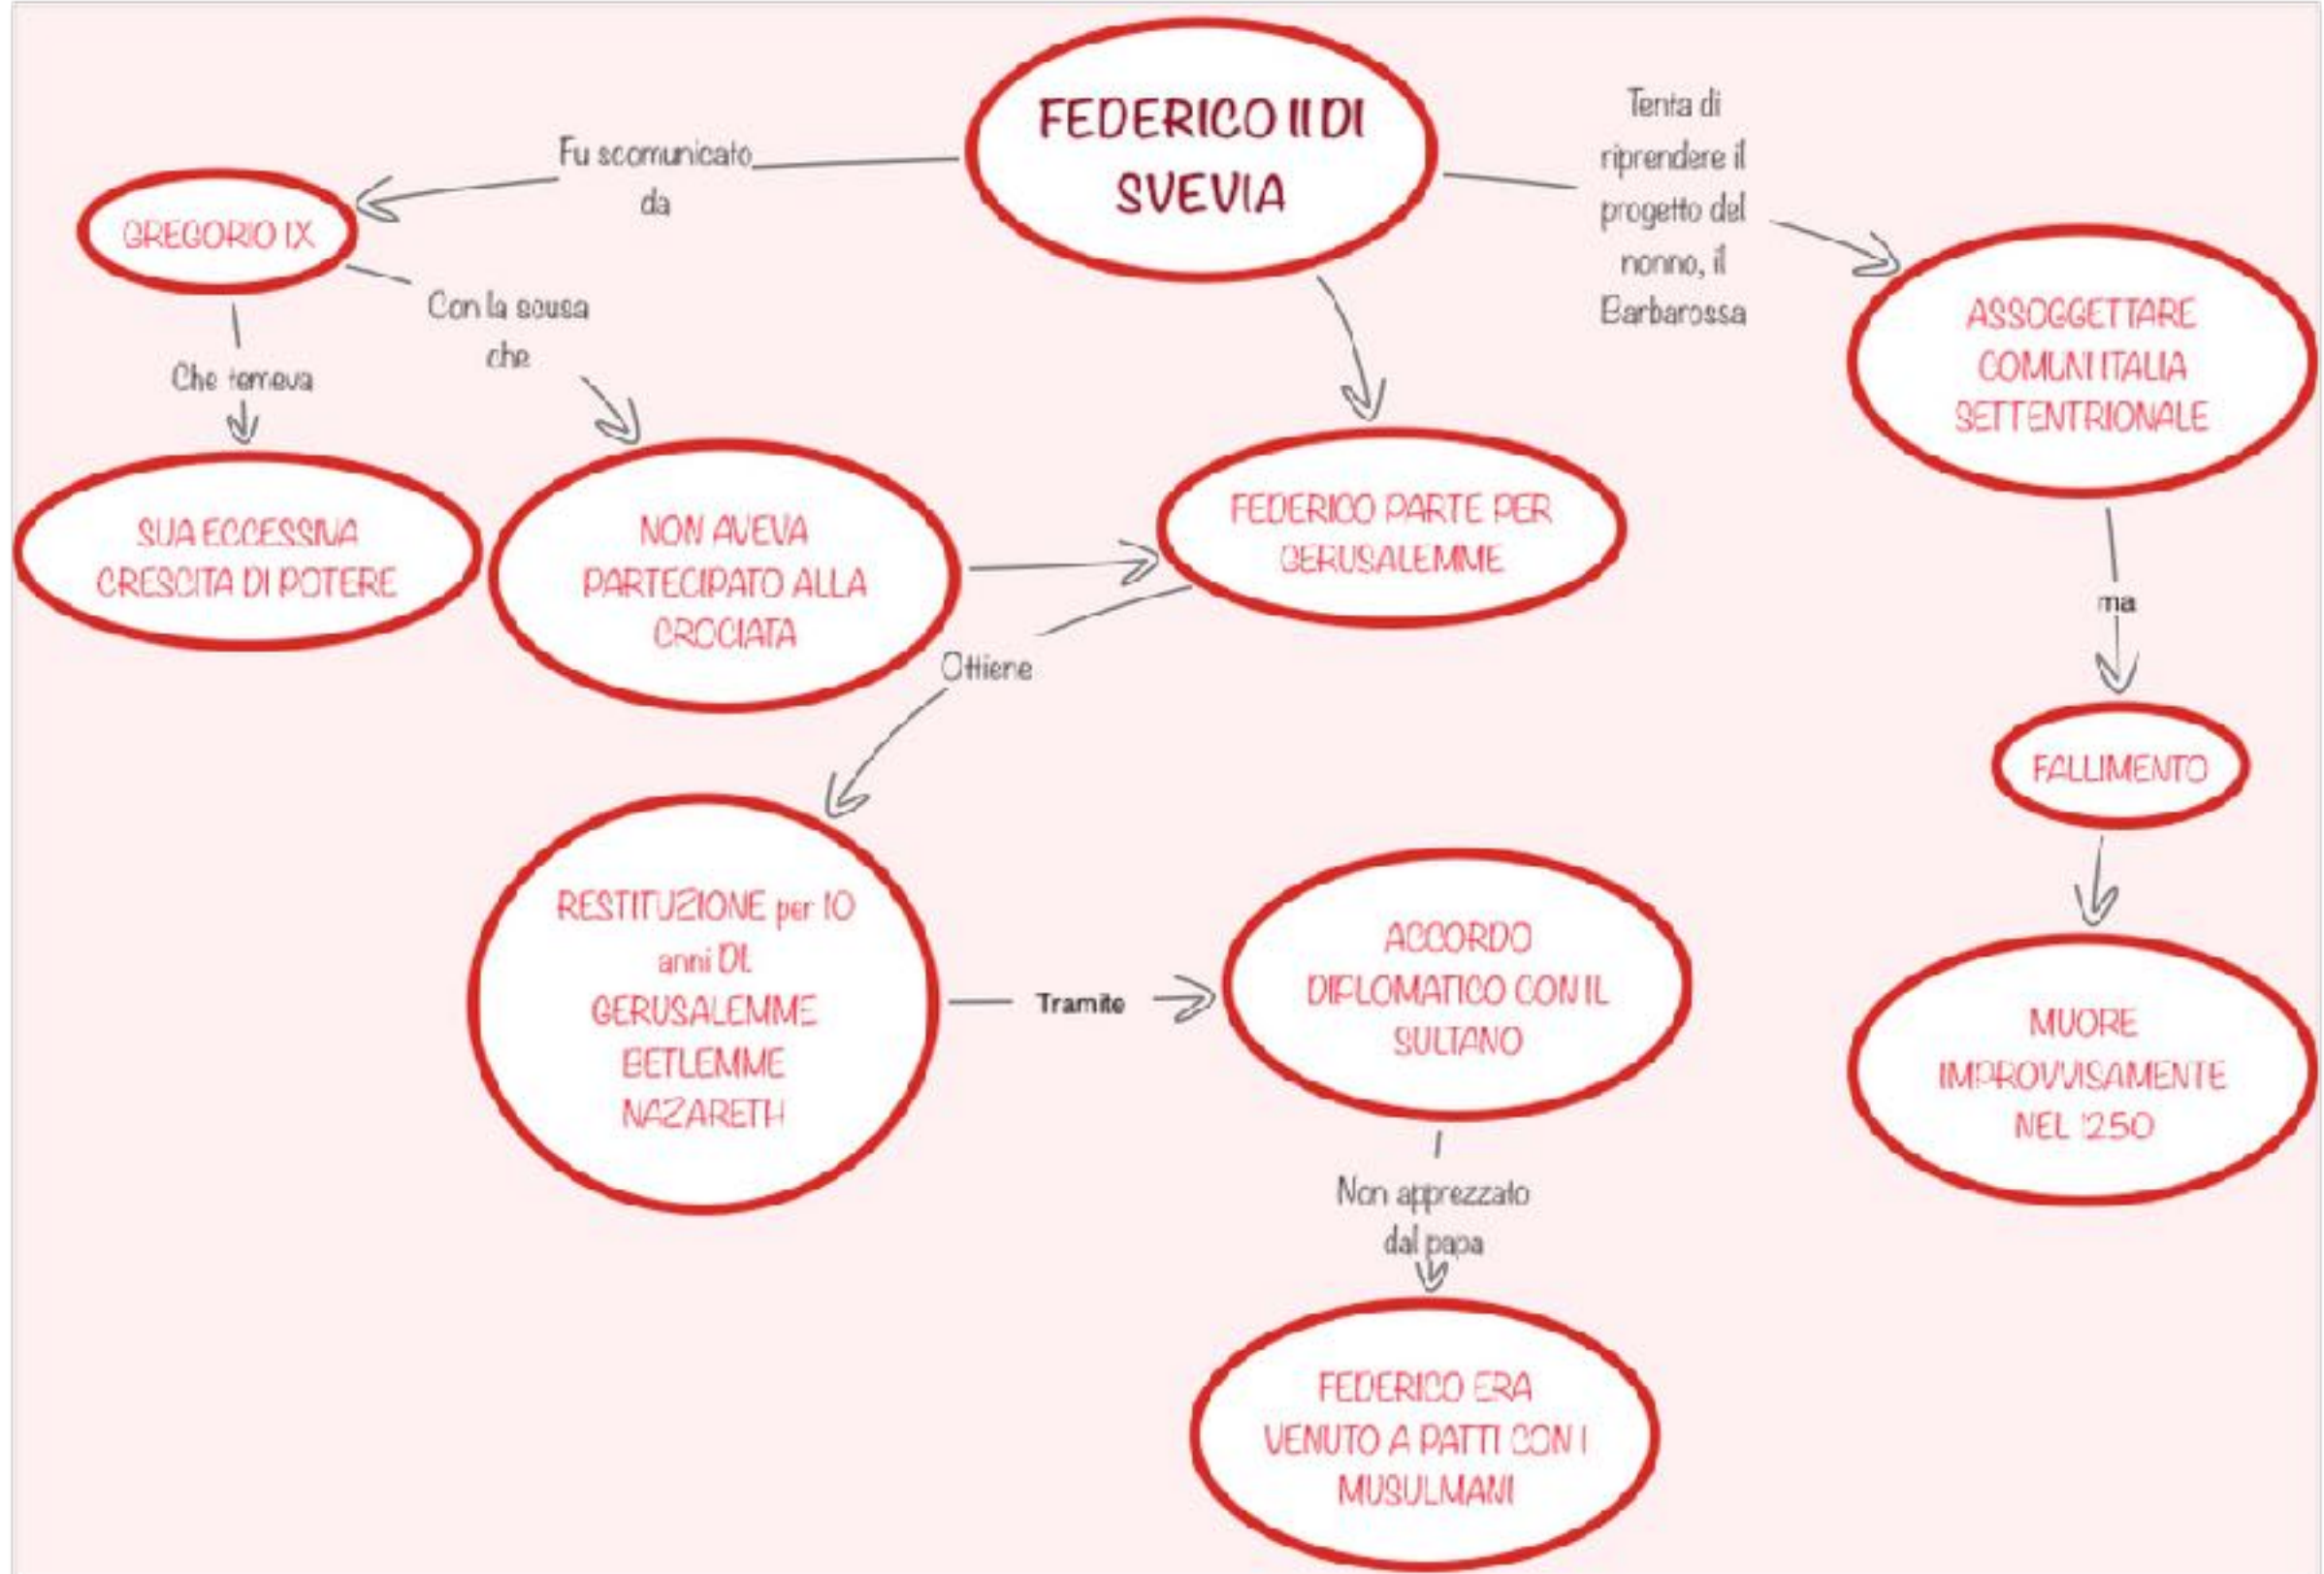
FEDERICO II DI SVEVIA

Fu scomunicato da

GREGORIO IX

Che temeva

SUA ECCESSIVA CRESCITA DI POTERE

Con la scusa che

NON AVEVA PARTECIPATO ALLA CROCIATA

FEDERICO PARTE PER GERUSALEMME

Ottiene

RESTITUZIONE per 10 anni DI: GERUSALEMME BETLEMME NAZARETH

Tramite

ACCORDO DIPLOMATICO CON IL SULTANO

Non apprezzato dal papa

FEDERICO ERA VENUTO A PATTI CON I MUSULMANI

Tenta di riprendere il progetto del nonno, il Barbarossa

ASSOGGETTARE COMUNI ITALIA SETTENTRIONALE

ma

FALLIMENTO

MUORE IMPROVVISAMENTE NEL 1250